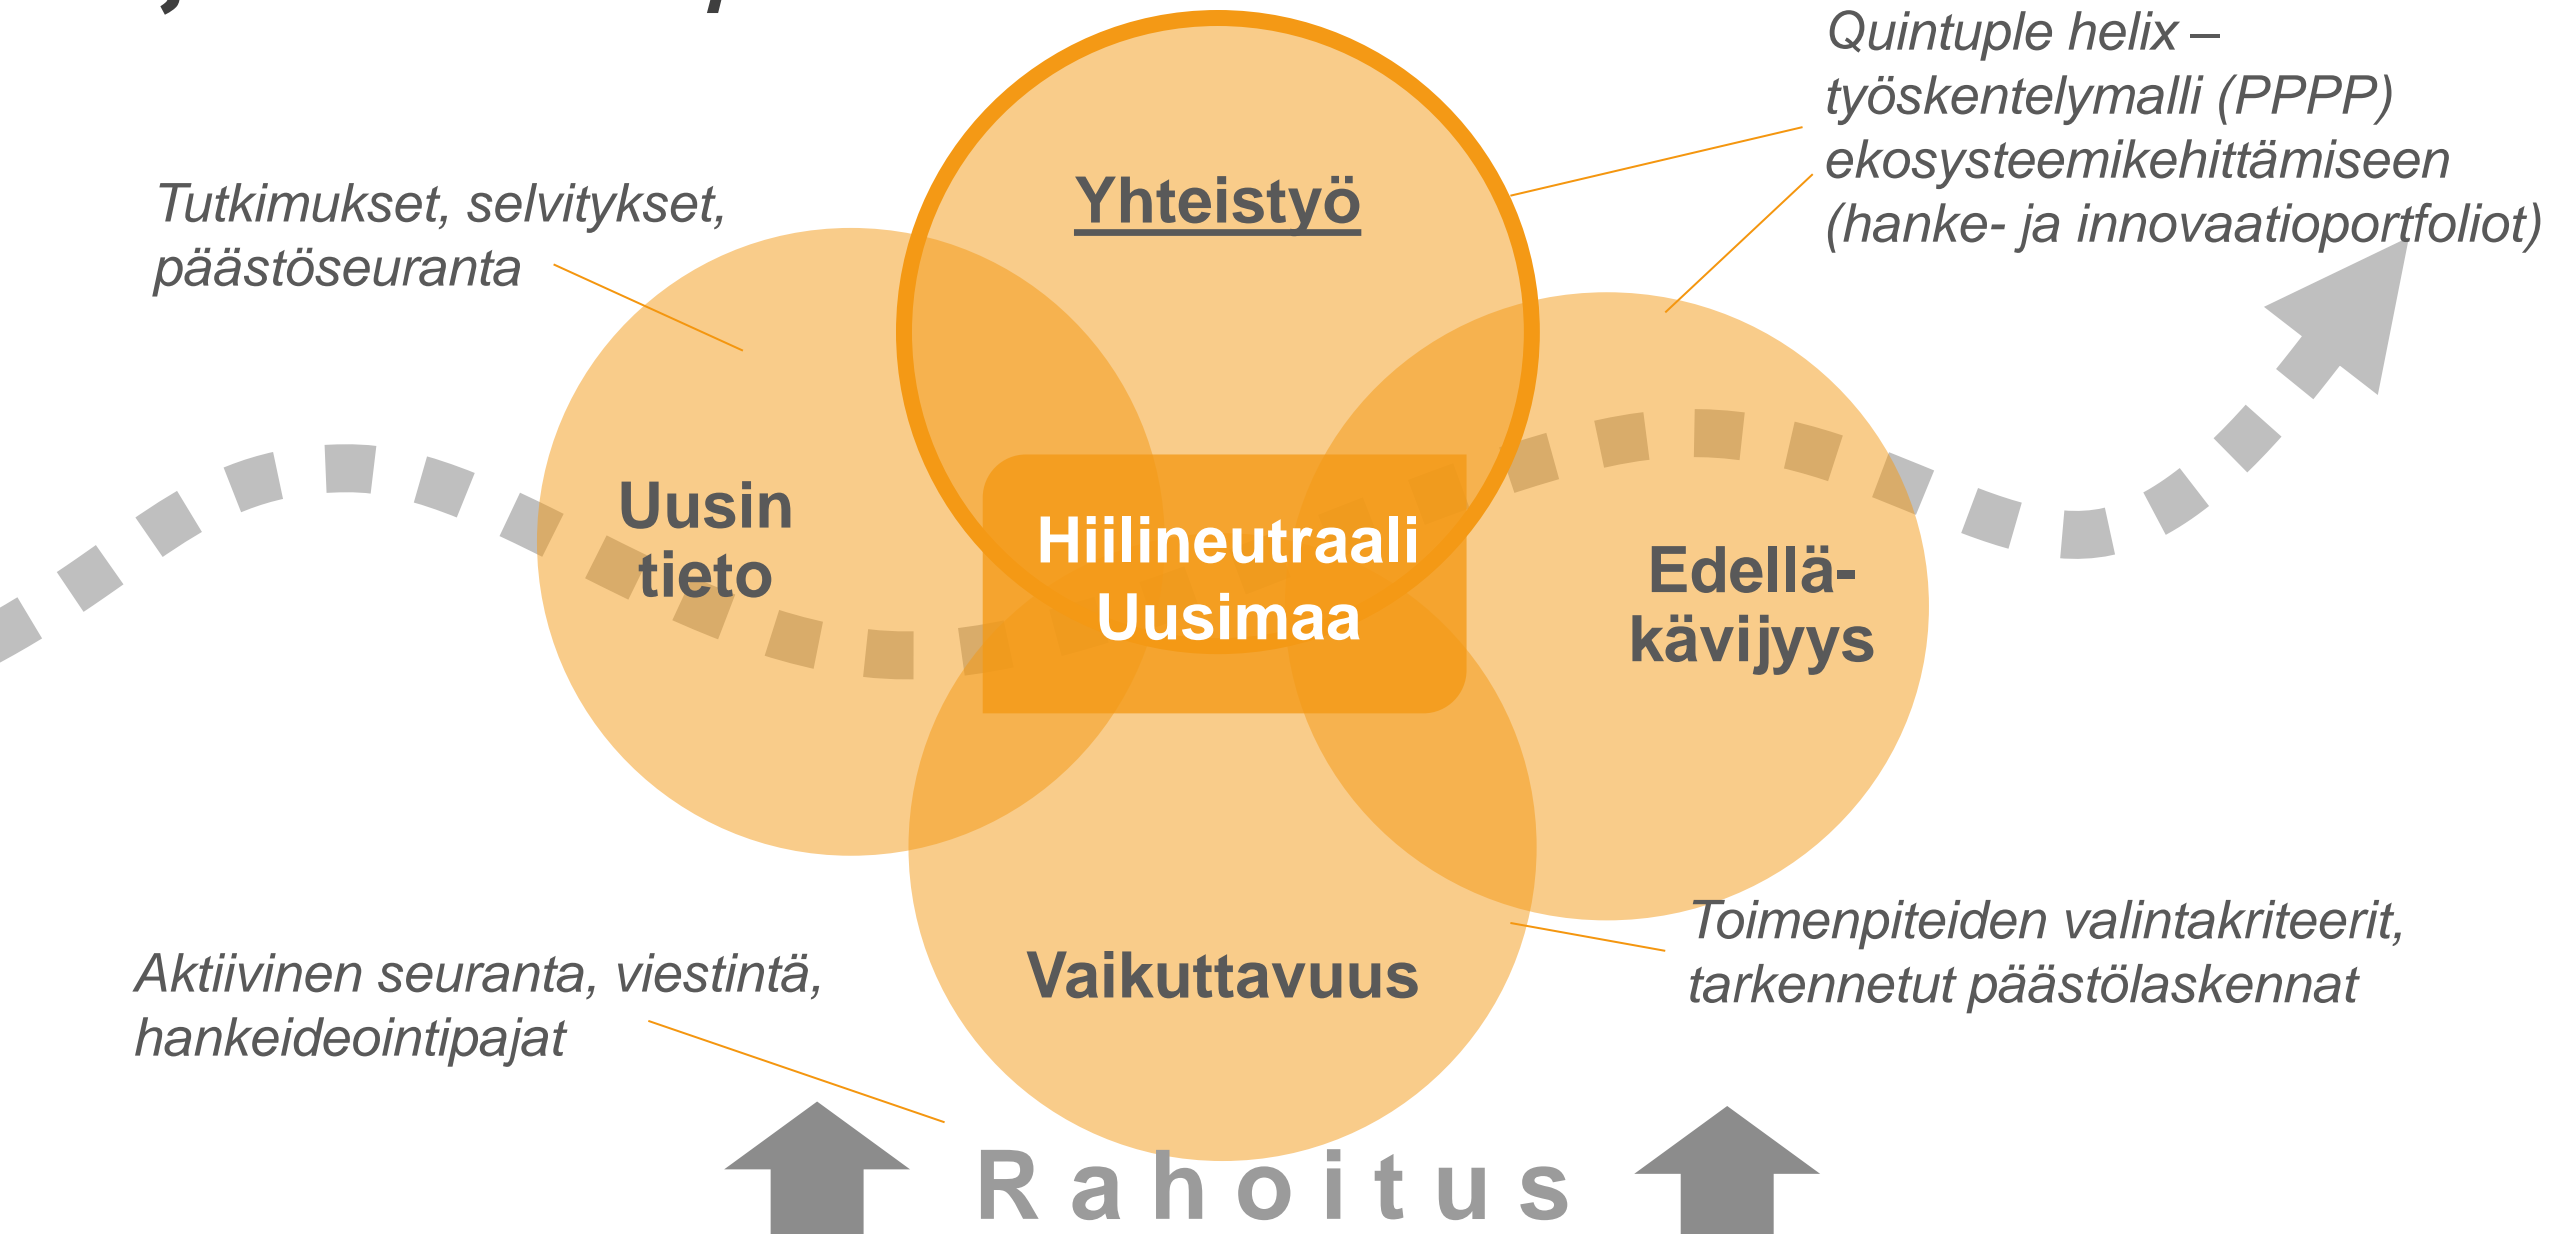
Quintuple helix – työskentelymalli (PPPP) ekosysteemikehittämiseen (hanke- ja innovaatioportfoliot)

Tutkimukset, selvitykset, päästöseuranta

Yhteistyö

Uusin tieto

Hiilineutraali Uusimaa

Edellä-kävijyys

Vaikuttavuus

Toimenpiteiden valintakriteerit, tarkennetut päästölaskennat

Aktiivinen seuranta, viestintä, hankeideointipajat

Rahoitus